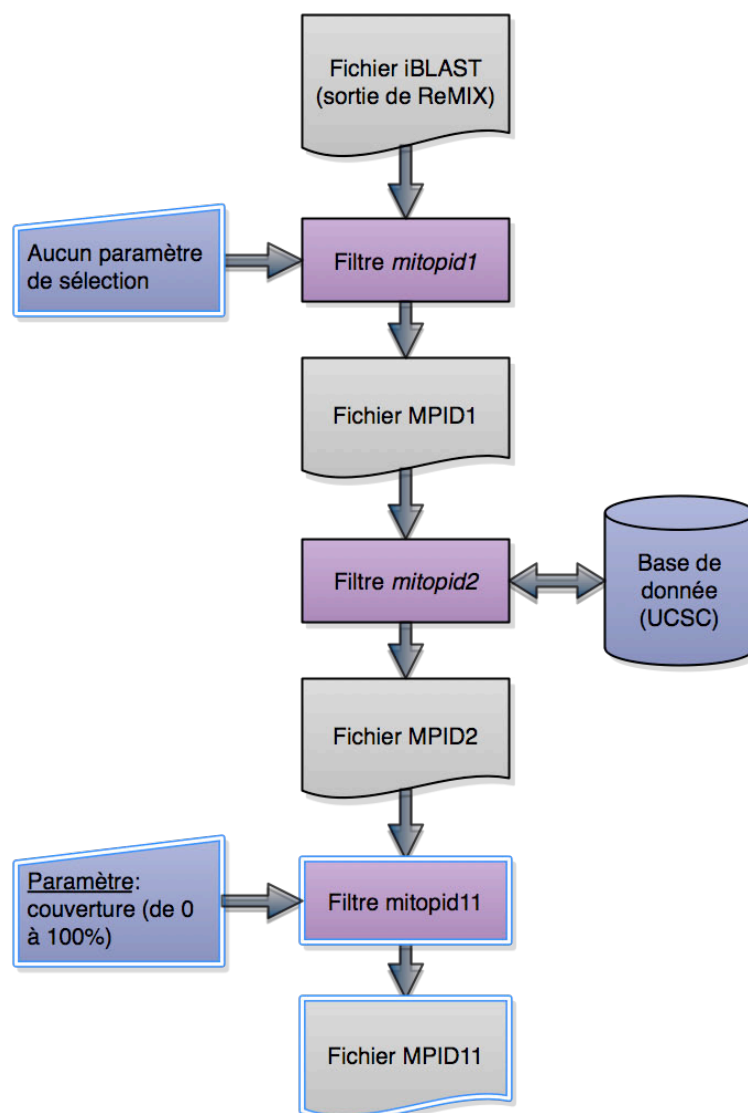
Fichier iBLAST (sortie de ReMIX)

Aucun paramètre de sélection

Filtre *mitopid1*

Fichier MPID1

Filtre *mitopid2*

Base de donnée (UCSC)

Fichier MPID2

Paramètre: couverture (de 0 à 100%)

Filtre mitopid11

Fichier MPID11